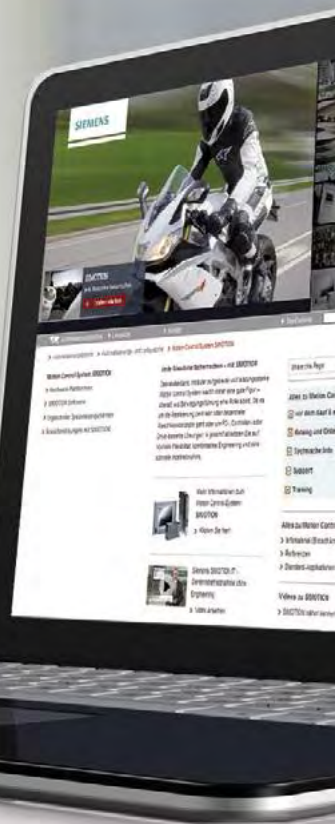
SIEMENS

SIMOTION

Motion Control System SIMOTION

Alles zu Motion Control

Katalog und Online

Technische Info

Support

Training

Alles zu Motion Control

Videos zu SIMOTION

Mehr Informationen zum Motion Control System SIMOTION

SIMOTION IT Engineering